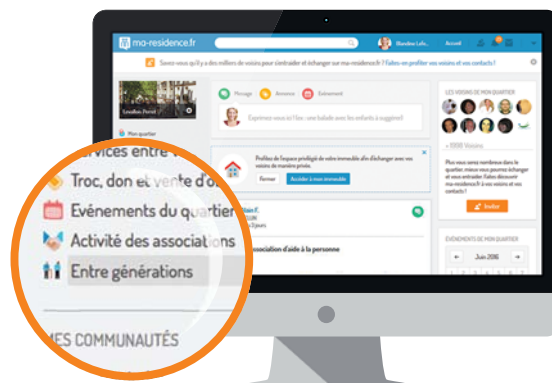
ma-residence.fr

Blandine Lefo...

Accueil

Savez-vous qu'il y a des milliers de voisins pour s'entraider et échanger sur ma-residence.fr ? Faites-en profiter vos voisins et vos contacts !

Levallois Perret

Mon quartier

Message

Annonce

Evénement

Exprimez-vous ici ! (ex : une balade avec les enfants à suggérer)

Profitez de l'espace privilégié de votre immeuble afin d'échanger avec vos voisins de manière privée.

Fermer

Accéder à mon immeuble

...bain F.

...ssociation d'aide à la personne

LES VOISINS DE MON QUARTIER

+ 1000 Voisins

Plus vous serez nombreux dans le quartier, mieux vous pourrez échanger et vous entraider. Faites découvrir ma-residence.fr à vos voisins et vos contacts !

Inviter

ÉVÉNEMENTS DE MON QUARTIER

Juin 2016

...rvices entre v...

Troc, don et vente d'o...

Evénements du quartier

Activité des associations

Entre générations

MES COMMUNAUTÉS